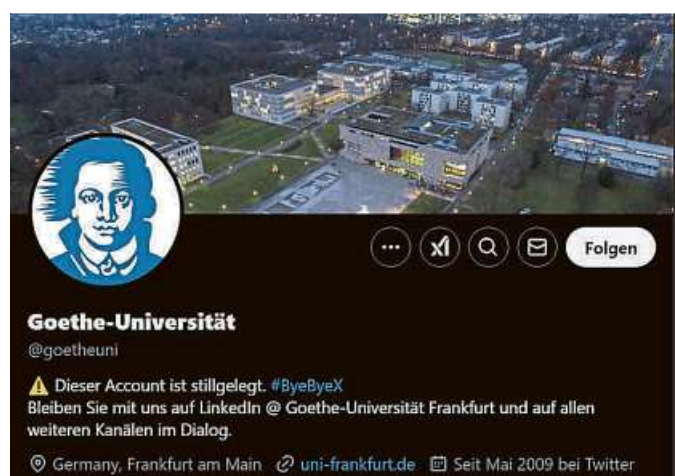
Folgen

Goethe-Universität
@goetheuni

⚠ Dieser Account ist stillgelegt. #ByeByeX
Bleiben Sie mit uns auf LinkedIn @ Goethe-Universität Frankfurt und auf allen weiteren Kanälen im Dialog.

Germany, Frankfurt am Main uni-frankfurt.de Seit Mai 2009 bei Twitter